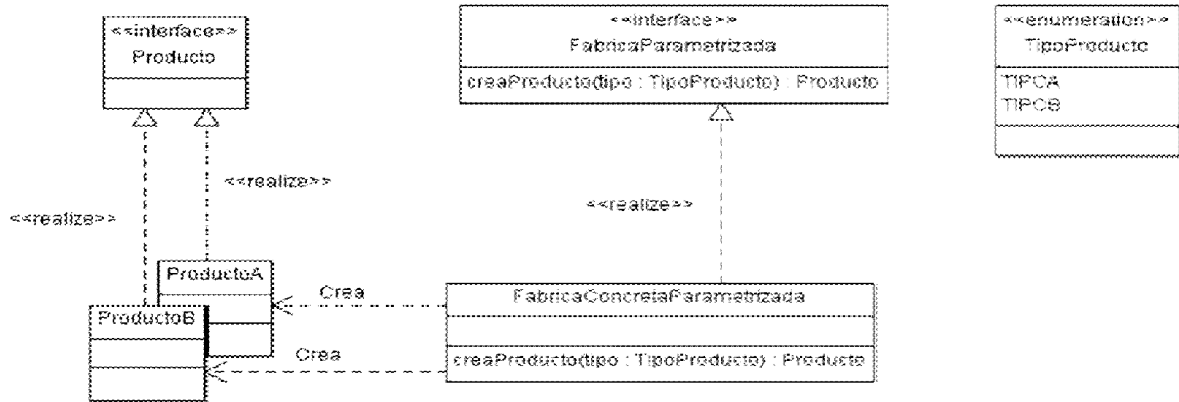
<<interface>>
Producto

<<interface>>
FabricaParametrizada

creaProducto(tipo : TipoProducto) : Producto

<<enumeration>>
TipoProducto

TIPOA
TIPOB

<<realize>>

<<realize>>

<<realize>>

ProductoA

Crea

FabricaConcretaParametrizada

ProductoB

Crea

creaProducto(tipo : TipoProducto) : Producto